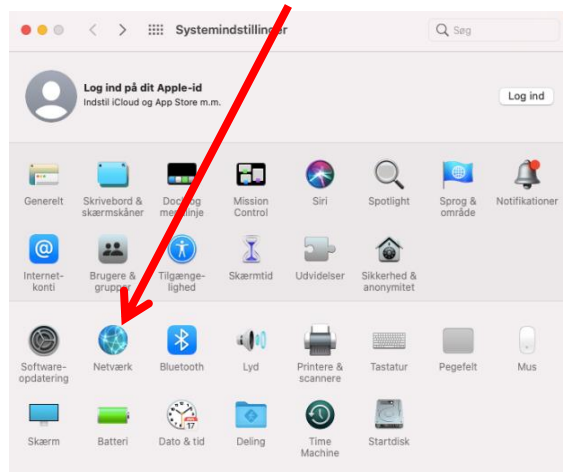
Systemindstillinger

Søg

Log ind på dit Apple-id
Indstil iCloud og App Store m.m.

Log ind

Generelt
Skrivebord & skærmskåner
Dock og menulinje
Mission Control
Siri
Spotlight
Sprog & område
Notifikationer

Internetkonti
Brugere & grupper
Tilgængelighed
Skærmtid
Udvidelser
Sikkerhed & anonymitet

Softwareopdatering
Netværk
Bluetooth
Lyd
Printere & scannere
Tastatur
Pegefelt
Mus

Skærm
Batteri
Dato & tid
Deling
Time Machine
Startdisk